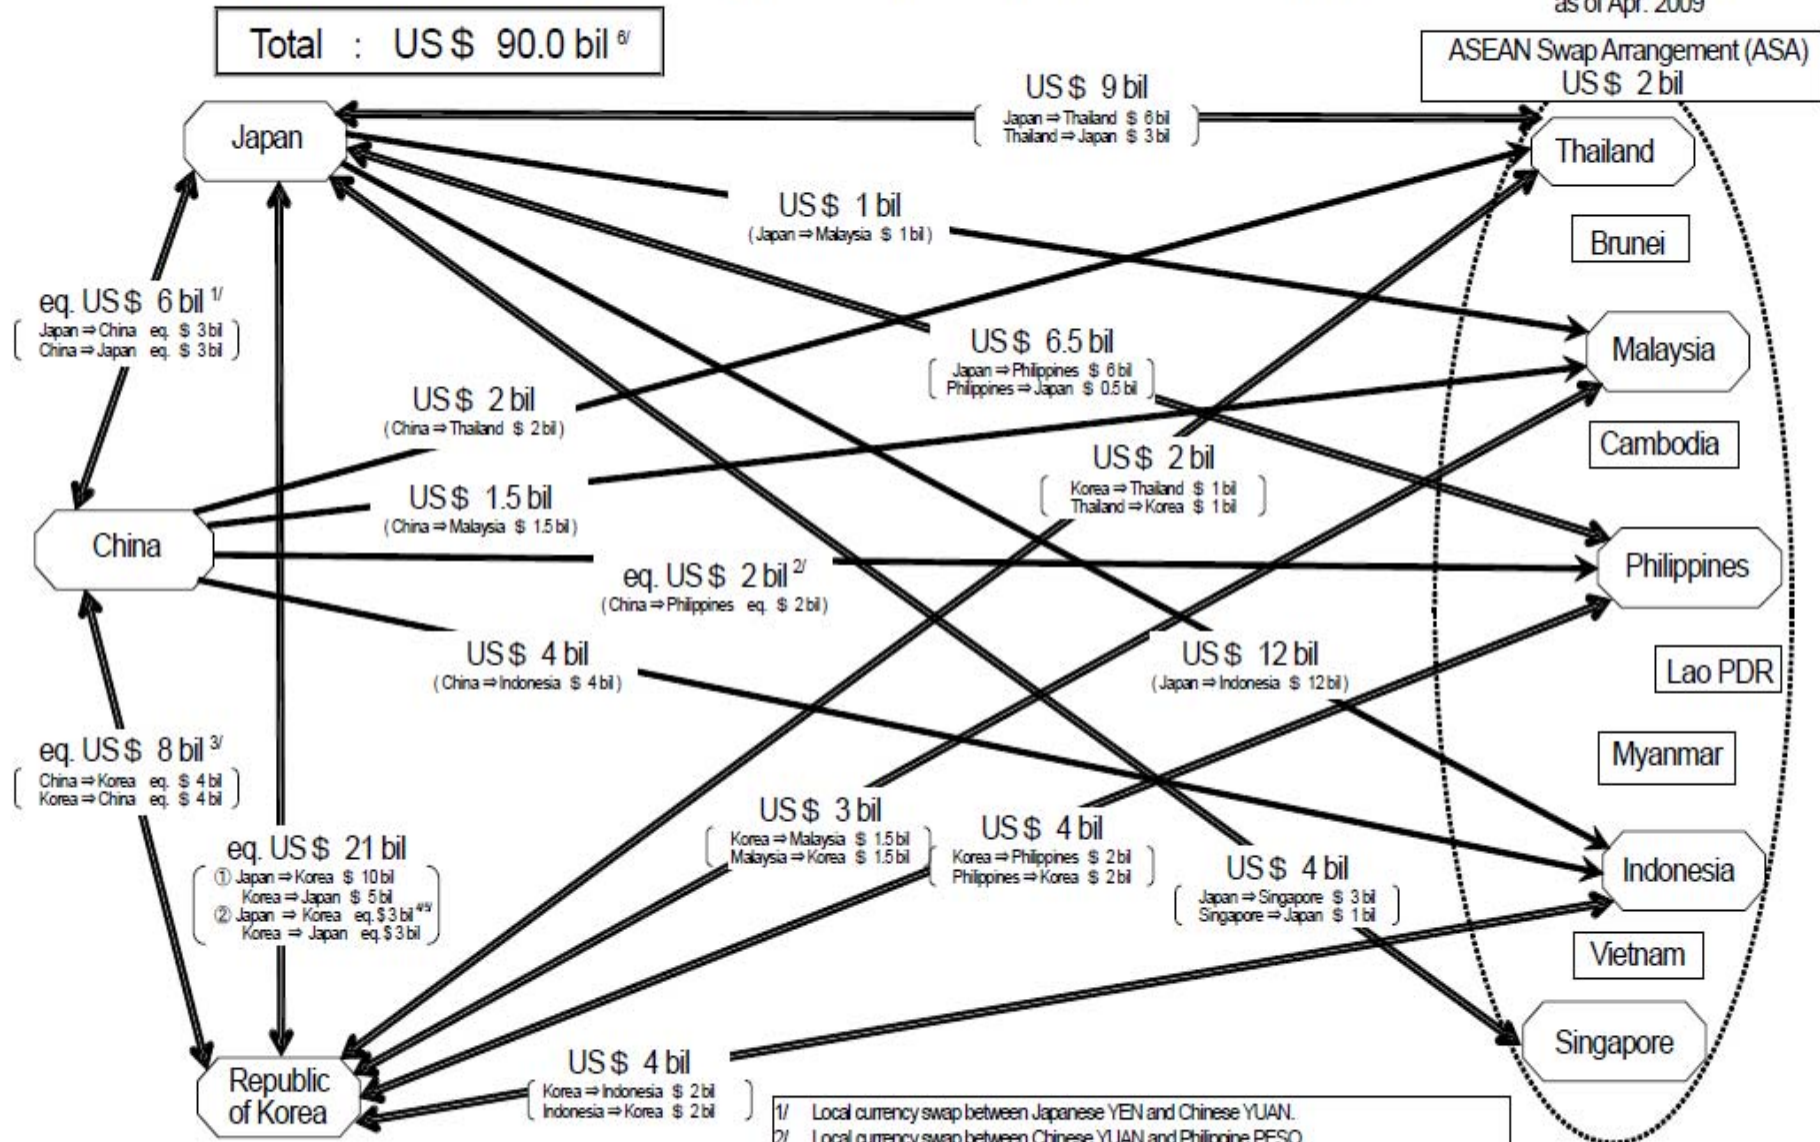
as of Apr. 2009

Total : US \$ 90.0 bil 6/

ASEAN Swap Arrangement (ASA) US \$ 2 bil

Japan

US \$ 9 bil
(Japan ⇒ Thailand \$ 6 bil
Thailand ⇒ Japan \$ 3 bil)

Thailand

US \$ 1 bil
(Japan ⇒ Malaysia \$ 1 bil)

Brunei

eq. US \$ 6 bil 1/
(Japan ⇒ China eq. \$ 3 bil
China ⇒ Japan eq. \$ 3 bil)

US \$ 6.5 bil
(Japan ⇒ Philippines \$ 6 bil
Philippines ⇒ Japan \$ 0.5 bil)

Malaysia

US \$ 2 bil
(China ⇒ Thailand \$ 2 bil)

Cambodia

US \$ 2 bil
(Korea ⇒ Thailand \$ 1 bil
Thailand ⇒ Korea \$ 1 bil)

US \$ 1.5 bil
(China ⇒ Malaysia \$ 1.5 bil)

China

Philippines

eq. US \$ 2 bil 2/
(China ⇒ Philippines eq. \$ 2 bil)

US \$ 4 bil
(China ⇒ Indonesia \$ 4 bil)

US \$ 12 bil
(Japan ⇒ Indonesia \$ 12 bil)

Lao PDR

eq. US \$ 8 bil 3/
(China ⇒ Korea eq. \$ 4 bil
Korea ⇒ China eq. \$ 4 bil)

Myanmar

US \$ 3 bil
(Korea ⇒ Malaysia \$ 1.5 bil
Malaysia ⇒ Korea \$ 1.5 bil)

US \$ 4 bil
(Korea ⇒ Philippines \$ 2 bil
Philippines ⇒ Korea \$ 2 bil)

eq. US \$ 21 bil
(① Japan ⇒ Korea \$ 10 bil
Korea ⇒ Japan \$ 5 bil
② Japan ⇒ Korea eq. \$ 3 bil 4/5/
Korea ⇒ Japan eq. \$ 3 bil)

US \$ 4 bil
(Japan ⇒ Singapore \$ 3 bil
Singapore ⇒ Japan \$ 1 bil)

Indonesia

Vietnam

Singapore

US \$ 4 bil
(Korea ⇒ Indonesia \$ 2 bil
Indonesia ⇒ Korea \$ 2 bil)

Republic of Korea

1/ Local currency swap between Japanese YEN and Chinese YUAN.
2/ Local currency swap between Chinese YUAN and Philippine PESO.